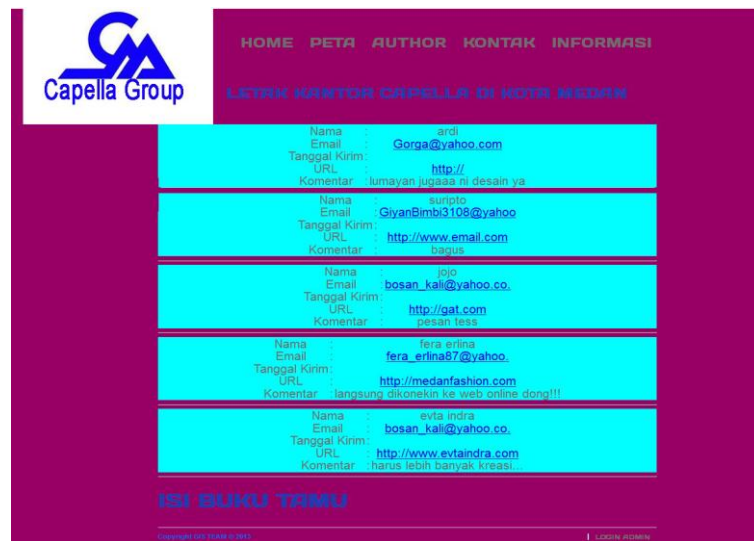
Capella Group

HOME PETA AUTHOR KONTAK INFORMASI

LETAK KANTOR CAPELLA DI KOTA MEDAN

Nama : ardi
Email : Gorga@yahoo.com
Tanggal Kirim :
URL : http://
Komentar : lumayan jugaaa ni desain ya

Nama : suripto
Email : GiyanBimbi3108@yahoo
Tanggal Kirim :
URL : http://www.email.com
Komentar : bagus

Nama : jojo
Email : bosan_kali@yahoo.co.
Tanggal Kirim :
URL : http://gat.com
Komentar : pesan tess

Nama : fera erlina
Email : fera_erlina87@yahoo.
Tanggal Kirim :
URL : http://medanfashion.com
Komentar : langsung dikonekin ke web online dong!!!

Nama : evta indra
Email : bosan_kali@yahoo.co.
Tanggal Kirim :
URL : http://www.evtaindra.com
Komentar : harus lebih banyak kreasi...

ISI BUKU TAMU

Copyright GIS TEAM © 2013

| LOGIN ADMIN